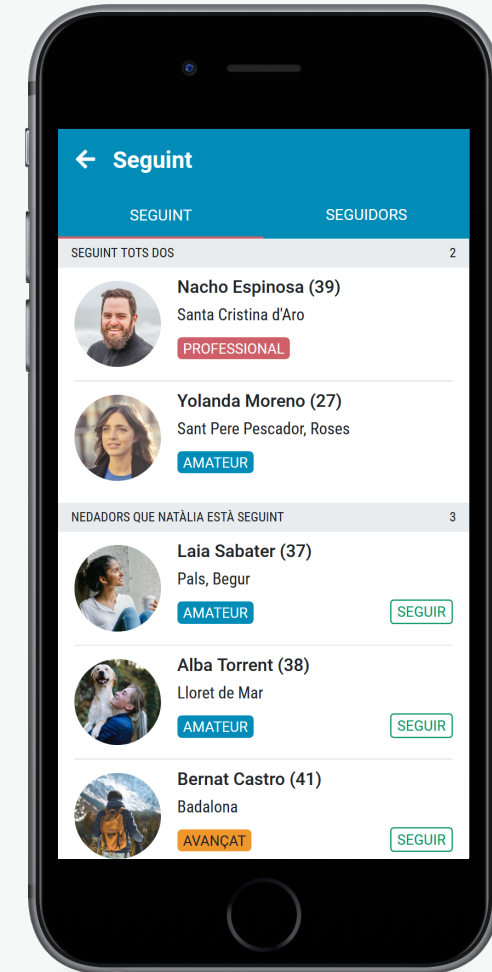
Seguint

SEGUINT | SEGUIDORS

SEGUINT TOTS DOS 2

Nacho Espinosa (39)
Santa Cristina d'Aro
PROFESSIONAL

Yolanda Moreno (27)
Sant Pere Pescador, Roses
AMATEUR

NEDADORS QUE NATÀLIA ESTÀ SEGUINT 3

Laia Sabater (37)
Pals, Begur
AMATEUR
SEGUIR

Alba Torrent (38)
Lloret de Mar
AMATEUR
SEGUIR

Bernat Castro (41)
Badalona
AVANÇAT
SEGUIR